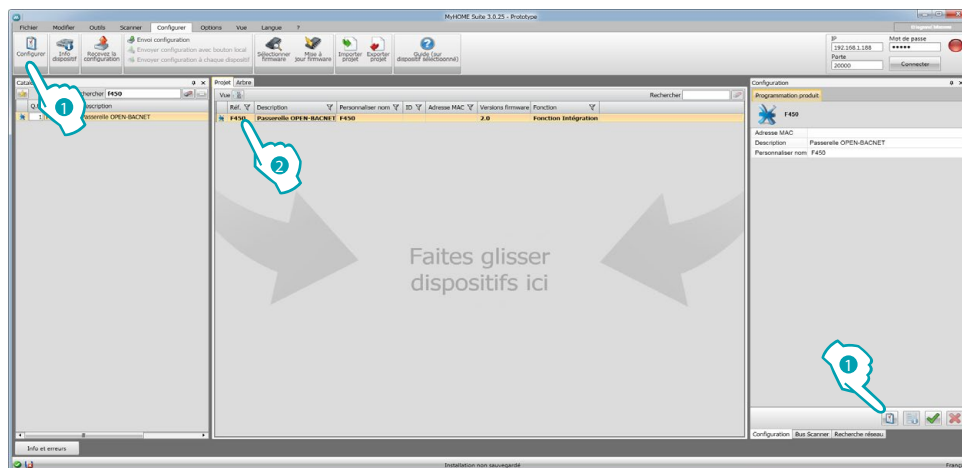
MyHOME Suite 3.0.25 - Prototype

Fichier Modifier Outils Scanner Configurer Options Vue Langue ?

Configurer
Info dispositif
Recevez la configuration
Envoi configuration
Envoyer configuration avec bouton local
Envoyer configuration à chaque dispositif
Sélectionner firmware
Mise à jour firmware
Importer projet
Exporter projet
Guide (sur dispositif sélectionné)

IP 192.168.1.188
Mot de passe •••••
Porte 20000
Connecter

Catalogue
Rechercher F450
Description
Passerelle OPEN-BACNET

1

Projet Arbre
Vue
Rechercher

| Réf. | Description | Personnaliser nom | ID | Adresse MAC | Versions firmware | Fonction |
|---|---|---|---|---|---|---|
| F450 | Passerelle OPEN-BACNET | F450 | | | 2.0 | Fonction Intégration |

2

Faites glisser dispositifs ici

Configuration
Programmation produit
F450

| Adresse MAC | |
|---|---|
| Description | Passerelle OPEN-BACNET |
| Personnaliser nom | F450 |

1

Configuration Bus Scanner Recherche réseau

Info et erreurs

Installation non sauvegardé
Franç